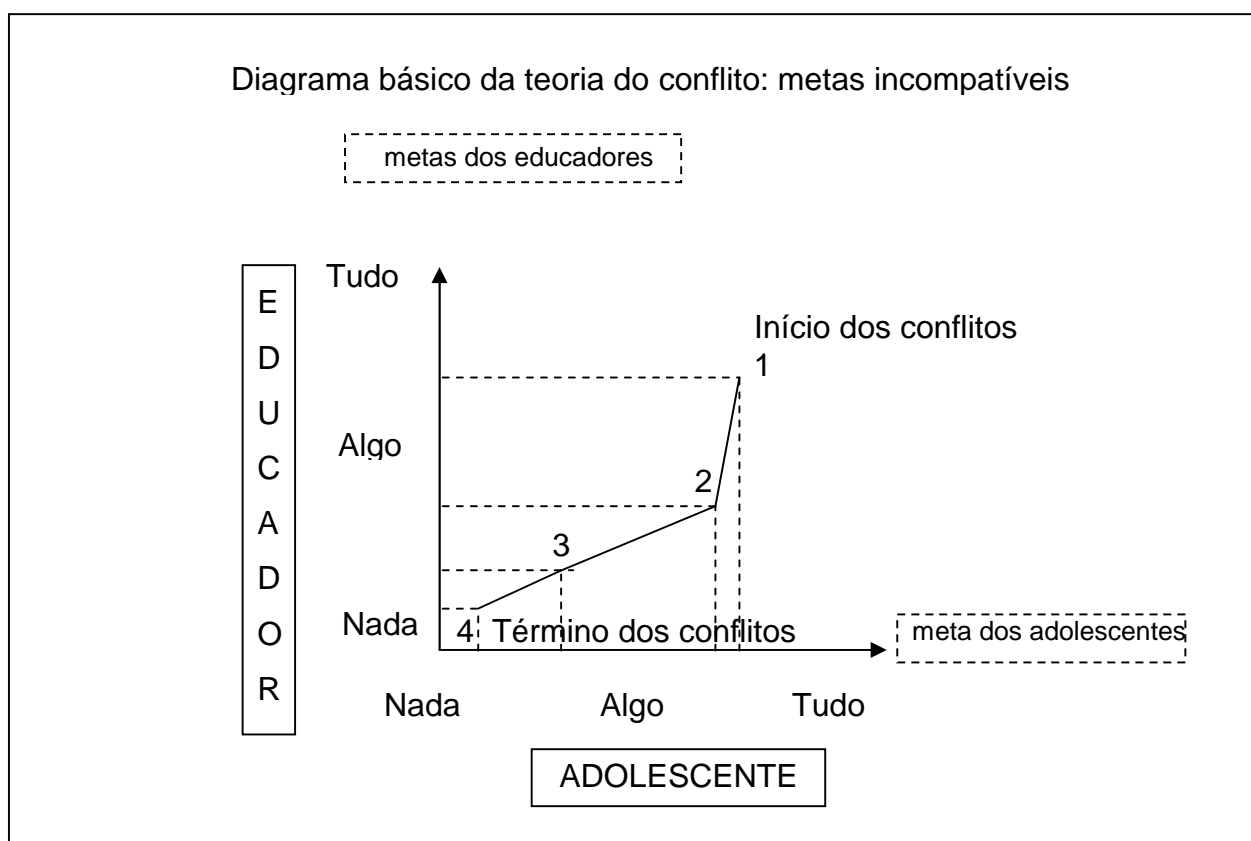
Diagrama básico da teoria do conflito: metas incompatíveis

metas dos educadores

E
D
U
C
A
D
O
R

Tudo

Algo

Nada

Início dos conflitos

1

2

3

4 Término dos conflitos

meta dos adolescentes

Nada Algo Tudo

ADOLESCENTE